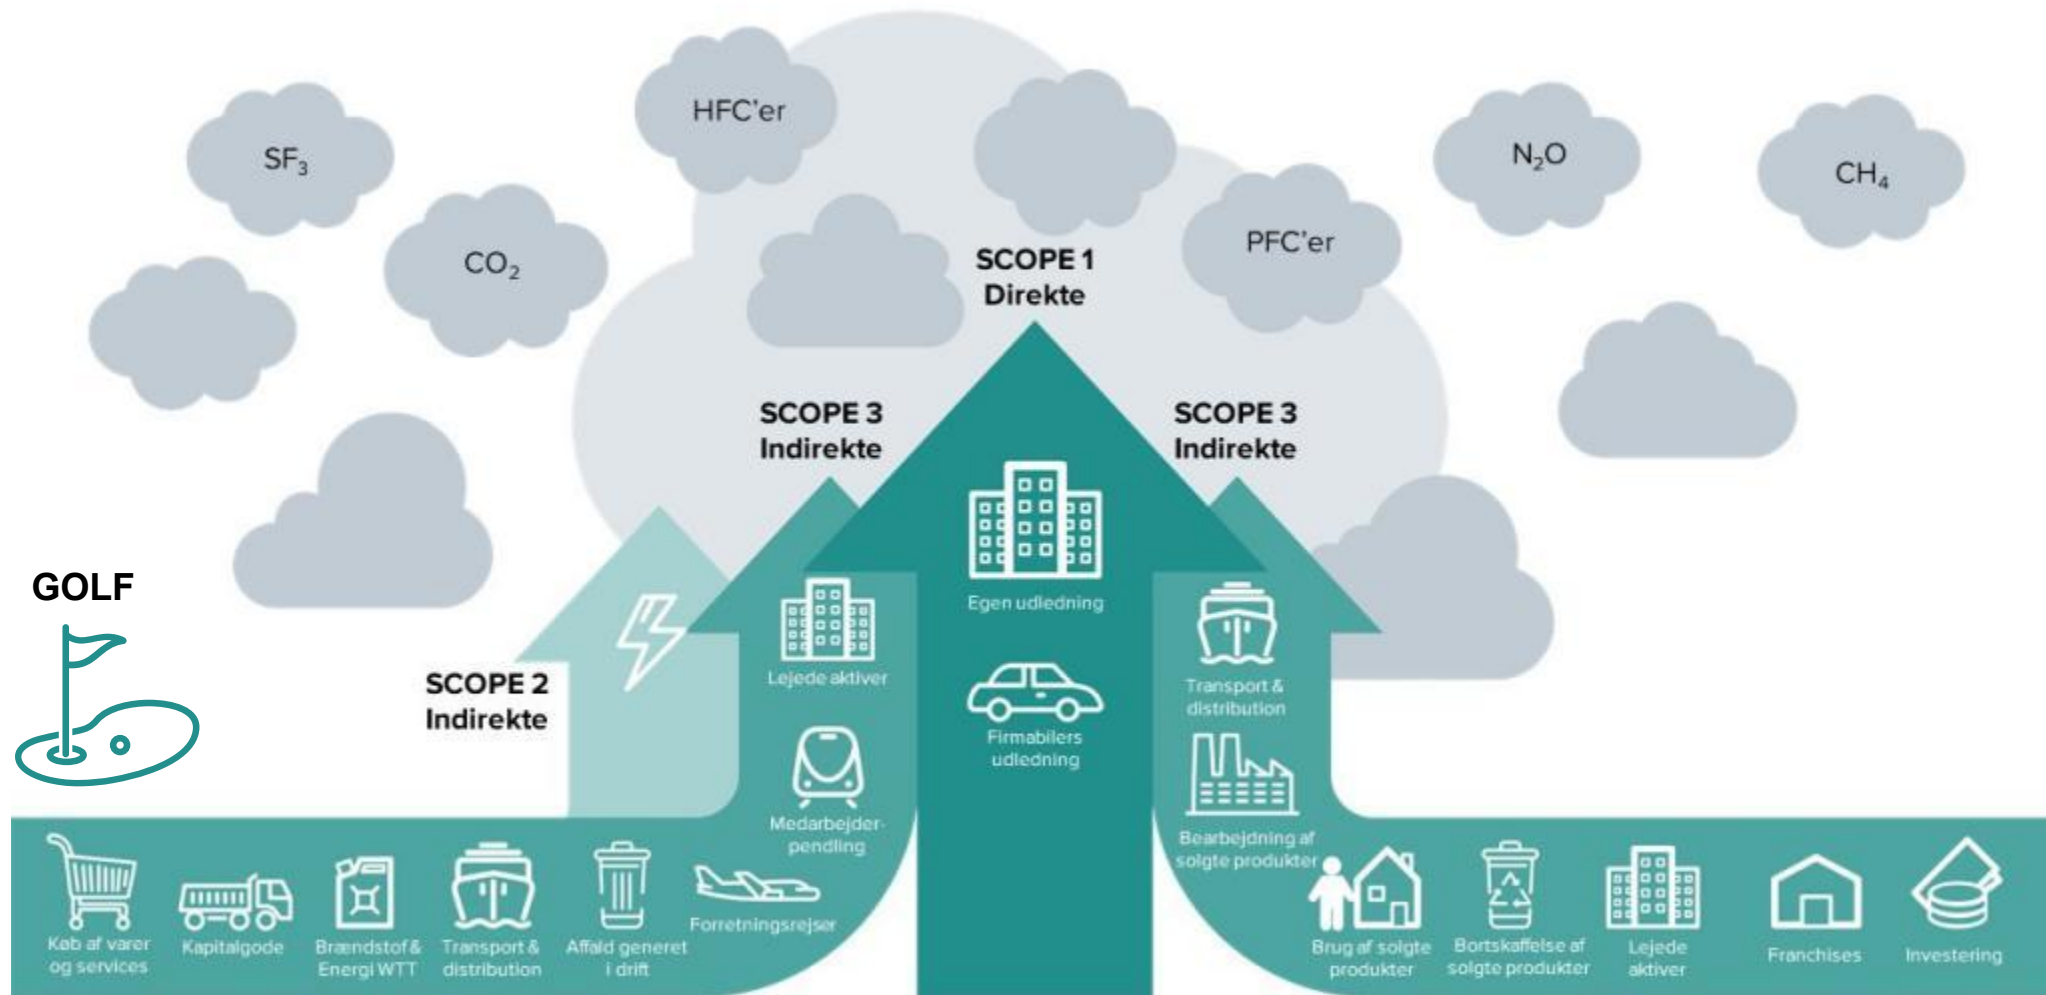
SF$_3$

HFC'er

CO$_2$

N$_2$O

CH$_4$

PFC'er

SCOPE 1
Direkte

SCOPE 3
Indirekte

SCOPE 3
Indirekte

SCOPE 2
Indirekte

GOLF

Egen udledning

Lejede aktiver

Firmabilers udledning

Transport & distribution

Medarbejderpendling

Bearbejdning af solgte produkter

Køb af varer og services

Kapitalgode

Brændstof & Energi WTT

Transport & distribution

Affald generet i drift

Forretningsrejser

Brug af solgte produkter

Bortskaffelse af solgte produkter

Lejede aktiver

Franchises

Investering